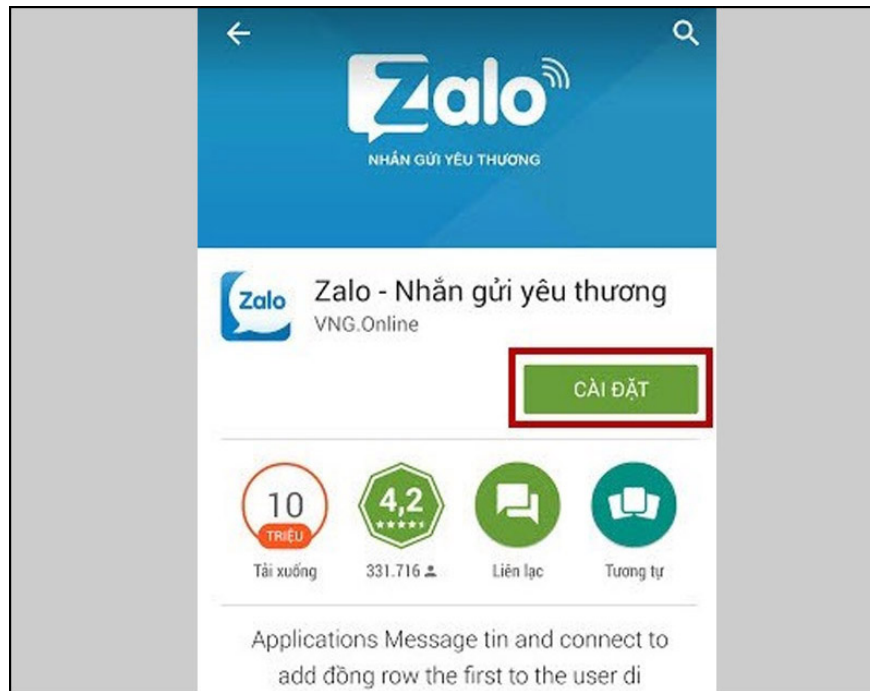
Zalo

NHẮN GỬI YÊU THƯƠNG

Zalo

Zalo - Nhắn gửi yêu thương

VNG.Online

CÀI ĐẶT

10 TRIỆU

Tải xuống

4,2

331.716

Liên lạc

Tương tự

Applications Message tin and connect to add đồng row the first to the user di